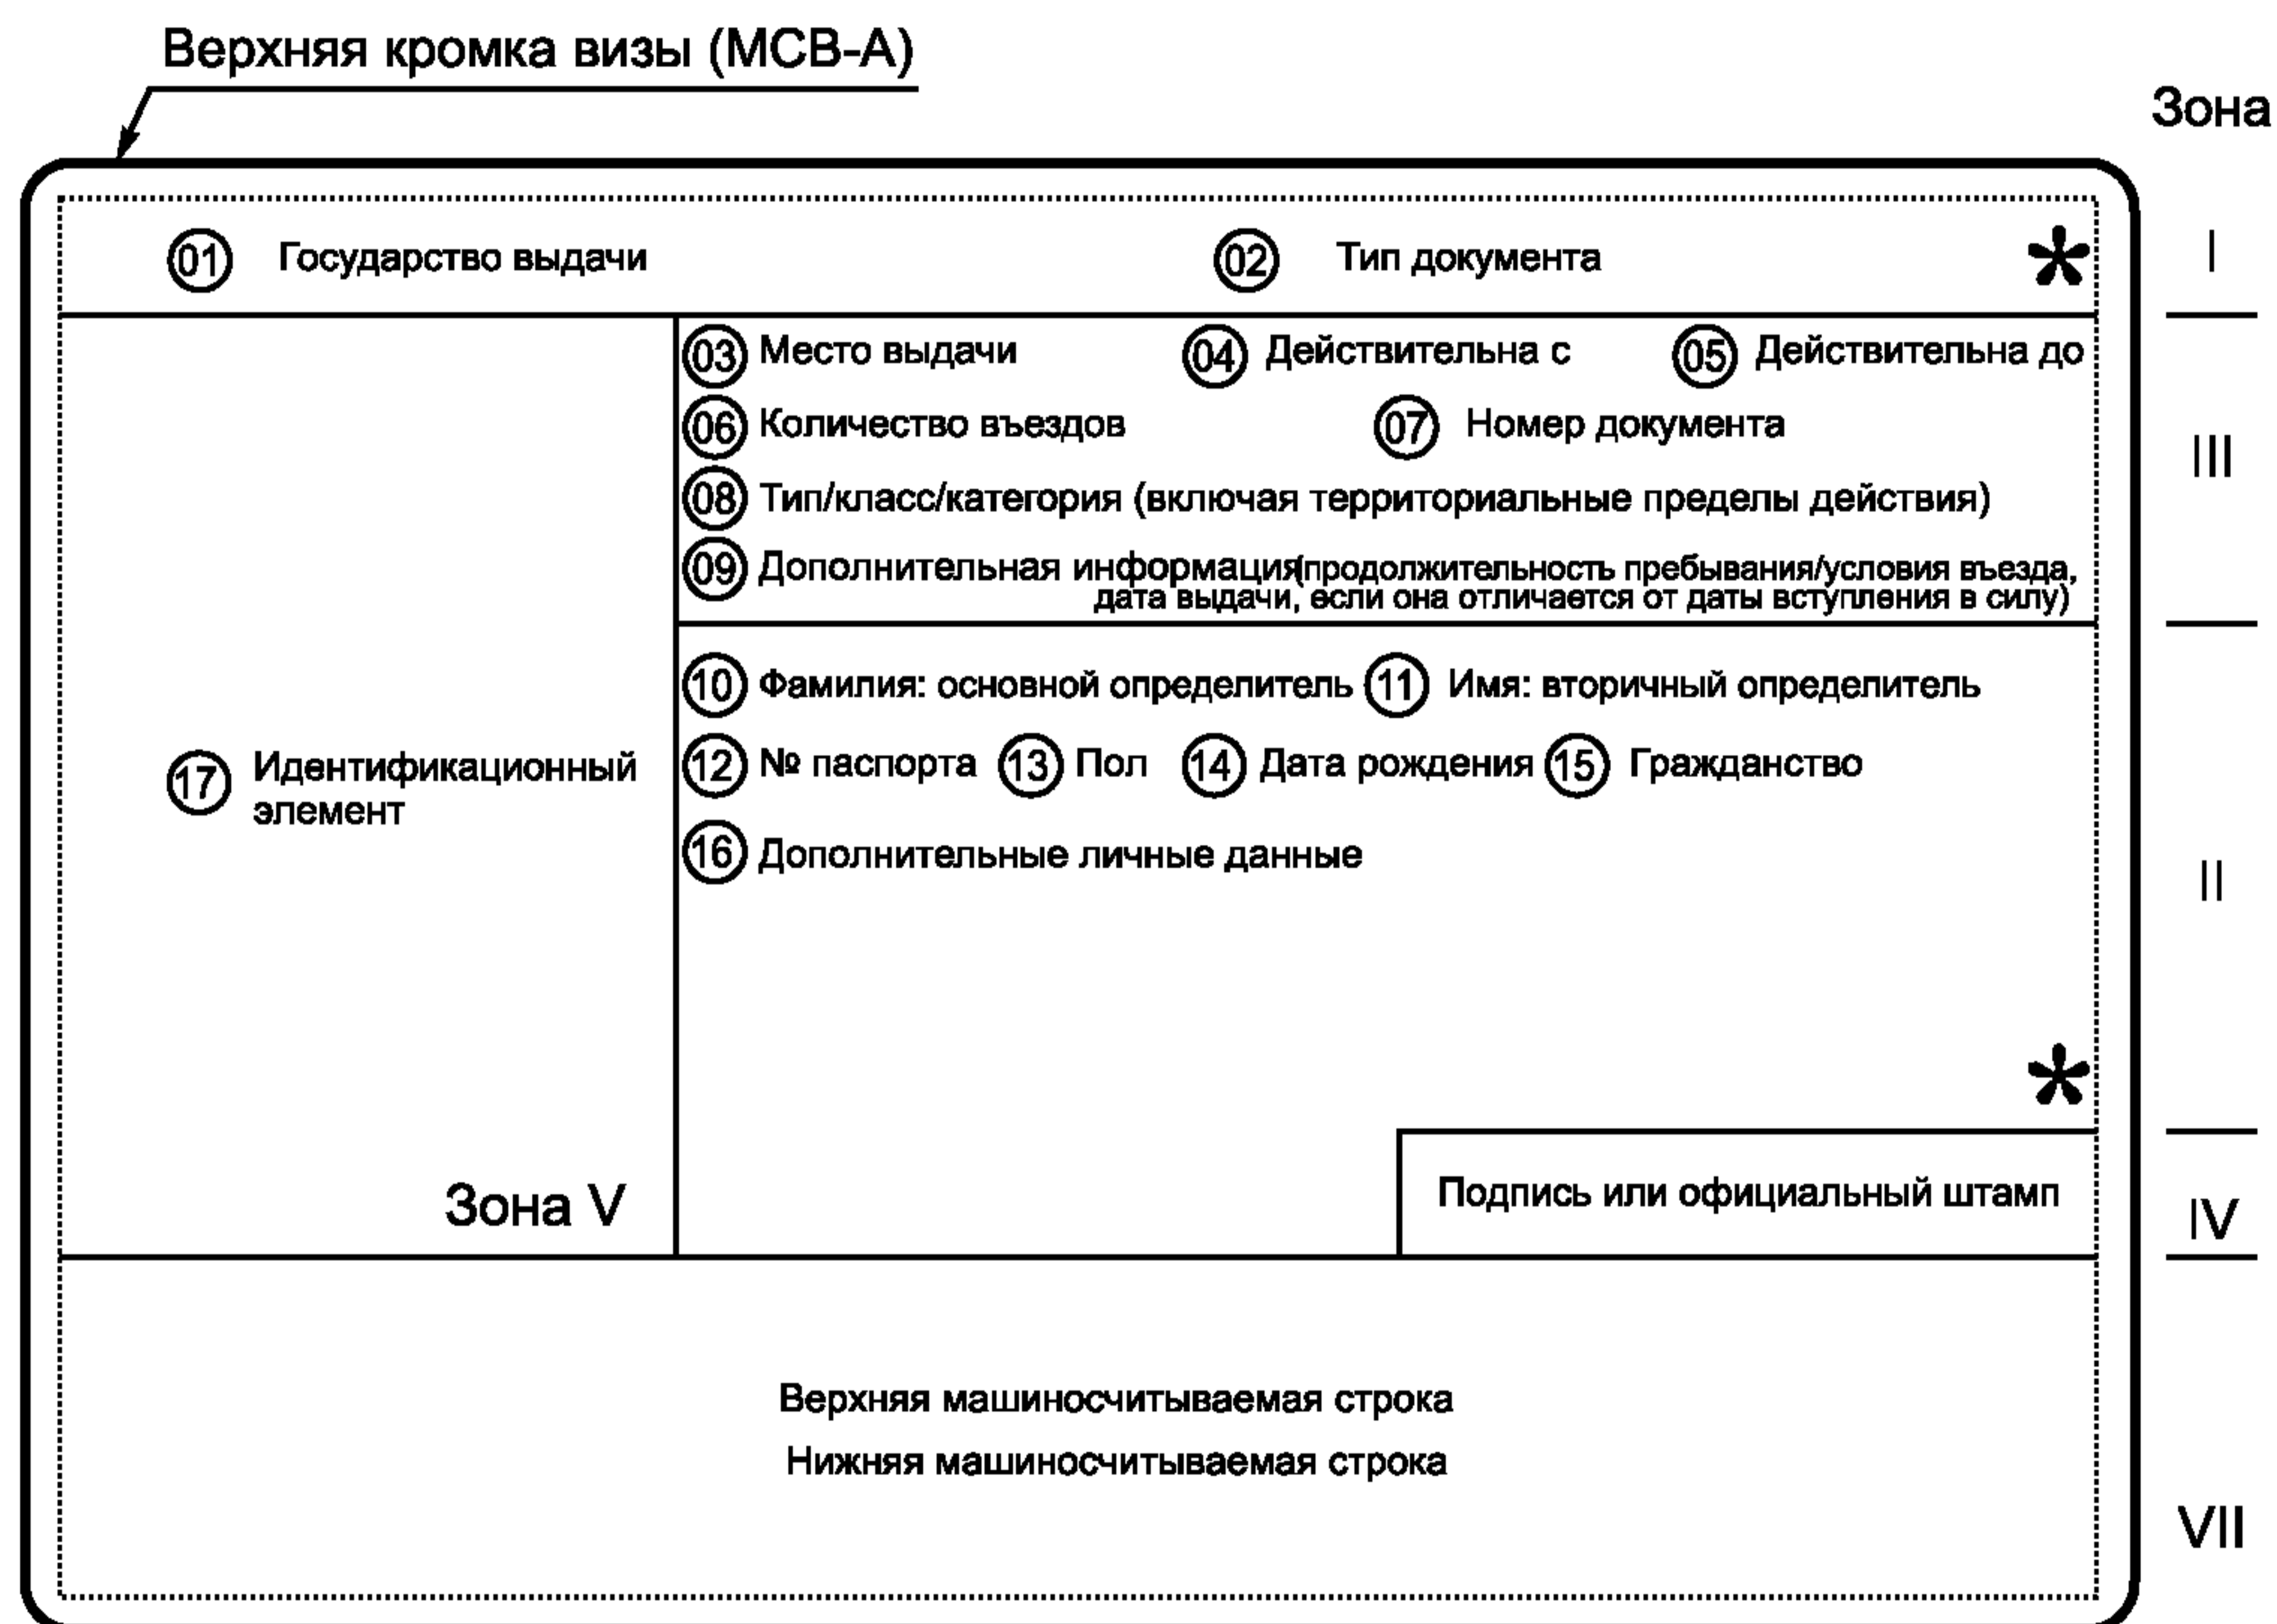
Верхняя кромка визы (МСВ-А)

Зона

01 Государство выдачи

02 Тип документа

*

I

03 Место выдачи

04 Действительна с

05 Действительна до

06 Количество въездов

07 Номер документа

08 Тип/класс/категория (включая территориальные пределы действия)

09 Дополнительная информация (продолжительность пребывания/условия въезда, дата выдачи, если она отличается от даты вступления в силу)

III

17 Идентификационный элемент

10 Фамилия: основной определитель

11 Имя: вторичный определитель

12 № паспорта

13 Пол

14 Дата рождения

15 Гражданство

16 Дополнительные личные данные

*

II

Зона V

Подпись или официальный штамп

IV

Верхняя машиносчитываемая строка

Нижняя машиносчитываемая строка

VII